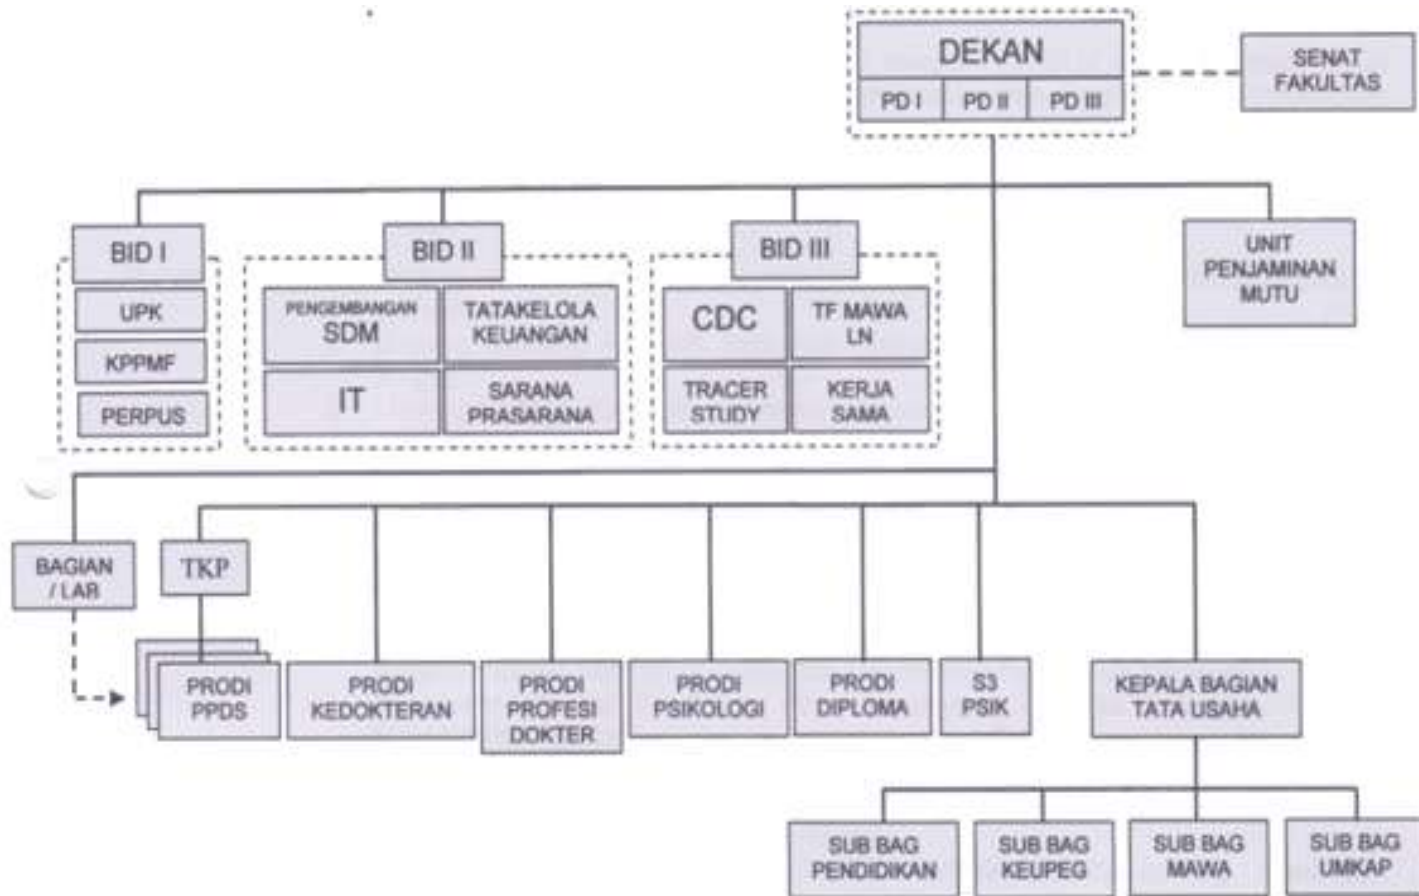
DEKAN
PD I
PD II
PD III

SENAT FAKULTAS

BID I
UPK
KPPMF
PERPUS

BID II
PENGEMBANGAN SDM
TATAKELOLA KEUANGAN
IT
SARANA PRASARANA

BID III
CDC
TF MAWA LN
TRACER STUDY
KERJA SAMA

UNIT PENJAMINAN MUTU

BAGIAN / LAB

TKP

PRODI PPDS
PRODI KEDOKTERAN
PRODI PROFESI DOKTER
PRODI PSIKOLOGI
PRODI DIPLOMA
S3 PSIK
KEPALA BAGIAN TATA USAHA

SUB BAG PENDIDIKAN
SUB BAG KEUPEG
SUB BAG MAWA
SUB BAG UMKAP